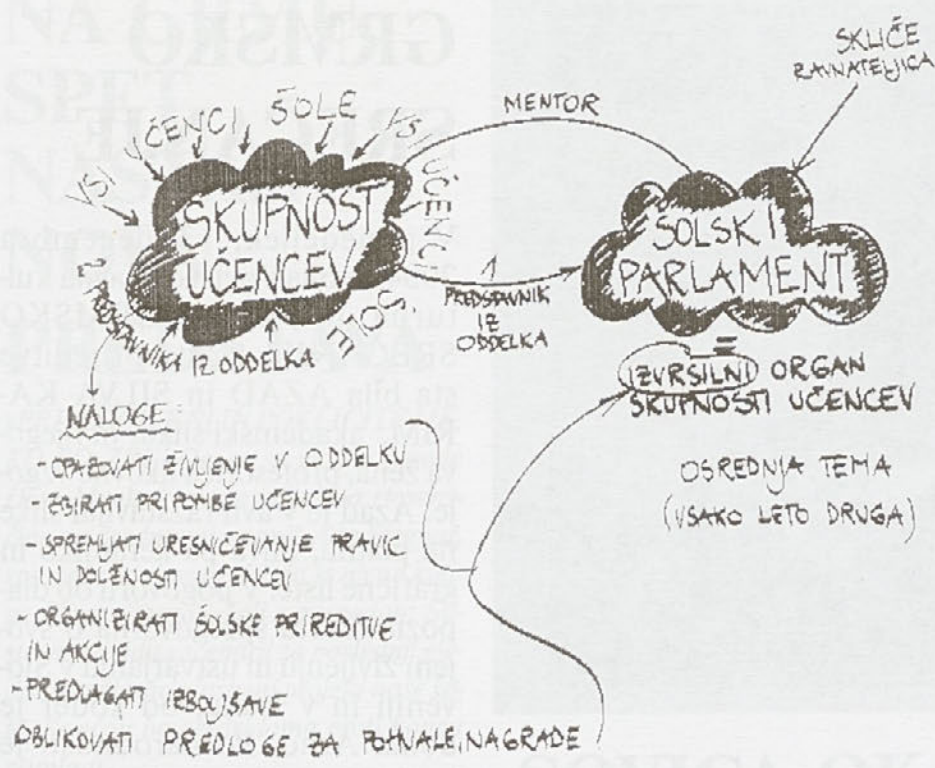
VSI UČENCI ŠOLE VSI UČENCI ŠOLE

SKUPNOST UČENCEV

2 PREDSTAVNIKA IZ ODDELKA

MENTOR

SKLIČE RAVNATELJICA

1 PREDSTAVNIK IZ ODDELKA

ŠOLSKI PARLAMENT

=

IZVRŠILNI ORGAN SKUPNOSTI UČENCEV

OSREDNJA TEMA (VSAKO LETO DRUGA)

NALOGE:

- OPAZOVATI ŽIVLJENJE V ODDELKU
- ZBIRATI PRIPOMBE UČENCEV
- SPREMLJATI URESNIČEVANJE PRAVIC IN DOLŽNOSTI UČENCEV
- ORGANIZIRATI ŠOLSKE PRIREDITVE IN AKCIJE
- PREDLAGATI IZBOLJŠAVE

OBLIKOVATI PREDLOGE ZA POHVALE, NAGRADE